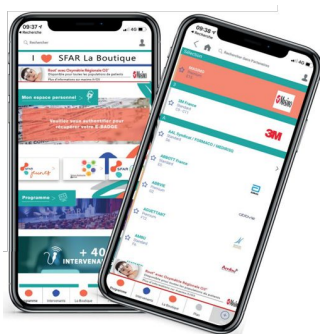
09:37
◂ Recherche
Rechercher
I SFAR La Boutique
Mon espace personnel
Veuillez vous authentifier pour récupérer votre E-BADGE
Programme
+ 40
INTERVENANTS
Accueil
Programme
La Boutique

09:38
◂ Recherche
Rechercher dans Partenaires
3M
ABBOTT
AIR LIQUIDE